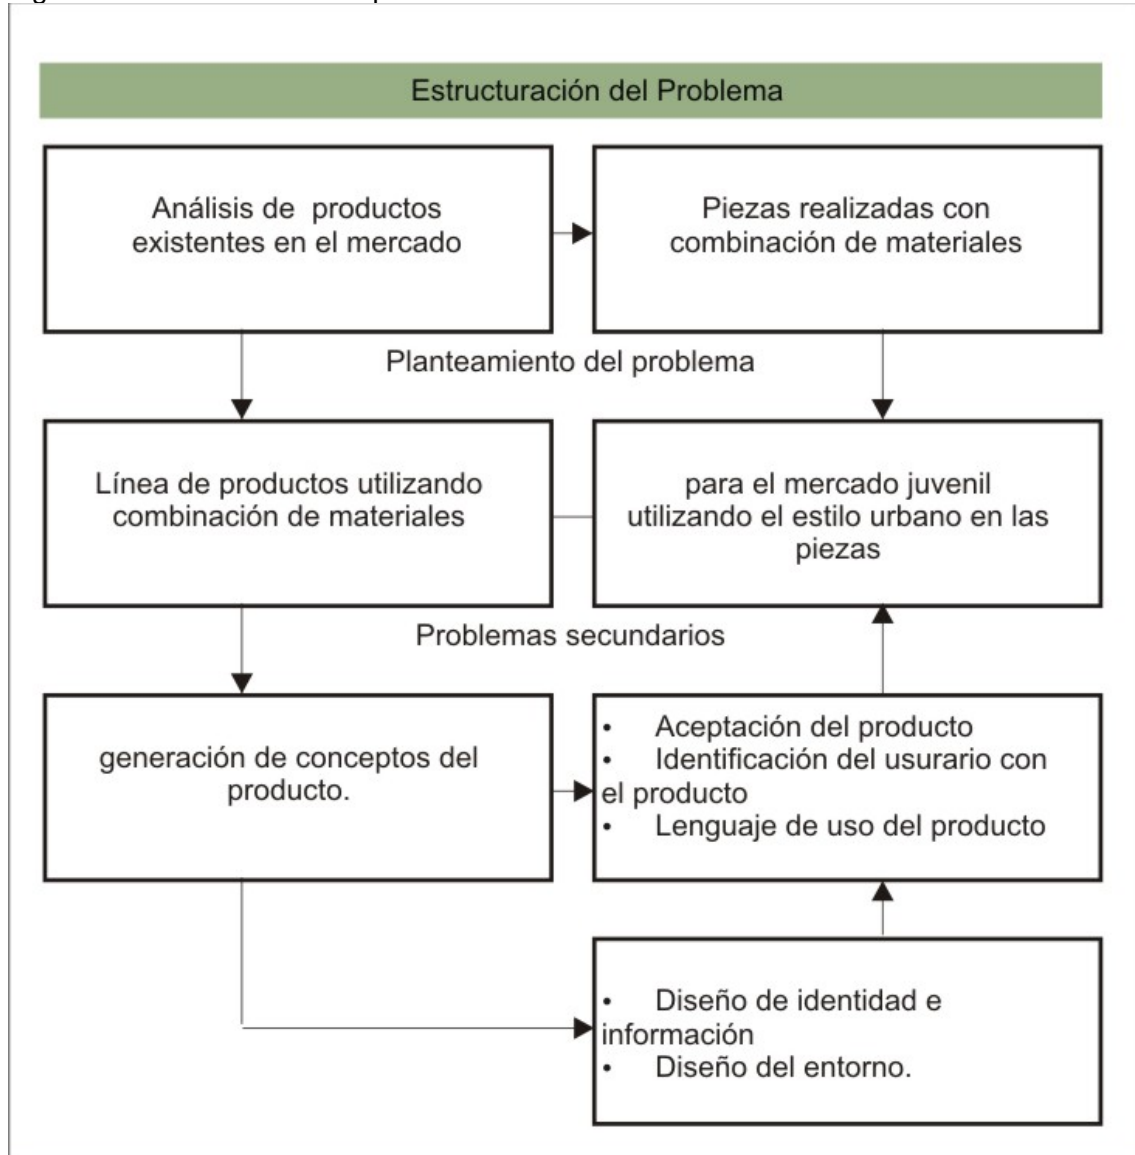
Estructuración del Problema

Análisis de productos existentes en el mercado

Piezas realizadas con combinación de materiales

Planteamiento del problema

Línea de productos utilizando combinación de materiales

para el mercado juvenil utilizando el estilo urbano en las piezas

Problemas secundarios

generación de conceptos del producto.

• Aceptación del producto
• Identificación del usurario con el producto
• Lenguaje de uso del producto

• Diseño de identidad e información
• Diseño del entorno.